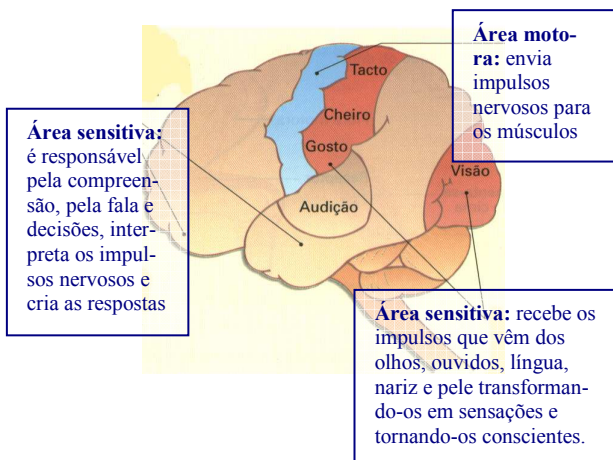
Área motora: envia impulsos nervosos para os músculos

Tacto

Cheiro

Gosto

Visão

Audição

Área sensitiva: é responsável pela compreensão, pela fala e decisões, interpreta os impulsos nervosos e cria as respostas

Área sensitiva: recebe os impulsos que vêm dos olhos, ouvidos, língua, nariz e pele transformando-os em sensações e tornando-os conscientes.